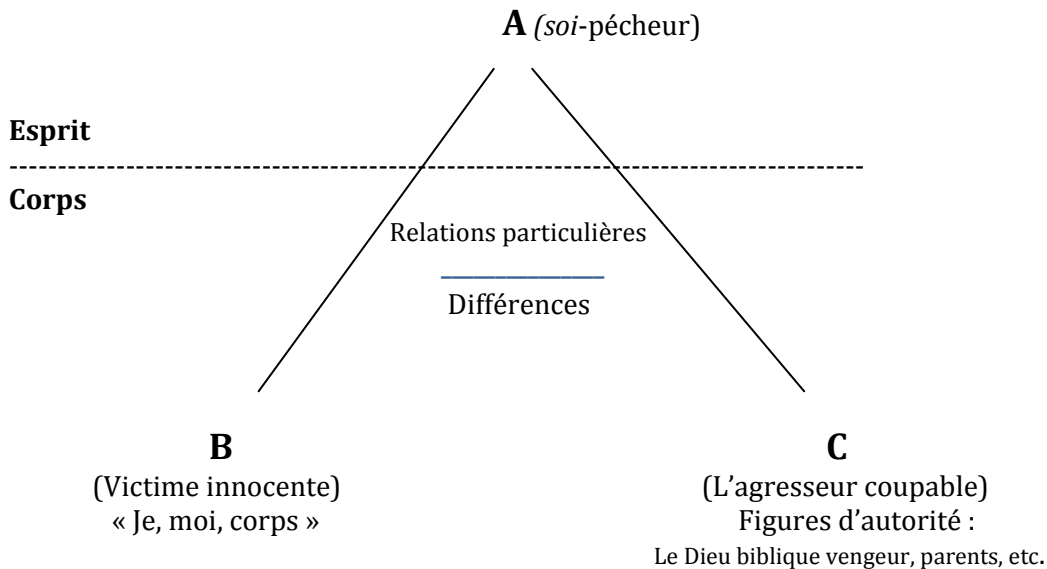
**A** *(soi*-pécheur)

**Esprit**

**Corps**

Relations particulières

Différences

**B**
(Victime innocente)
« Je, moi, corps »

**C**
(L'agresseur coupable)
Figures d'autorité :
Le Dieu biblique vengeur, parents, etc.